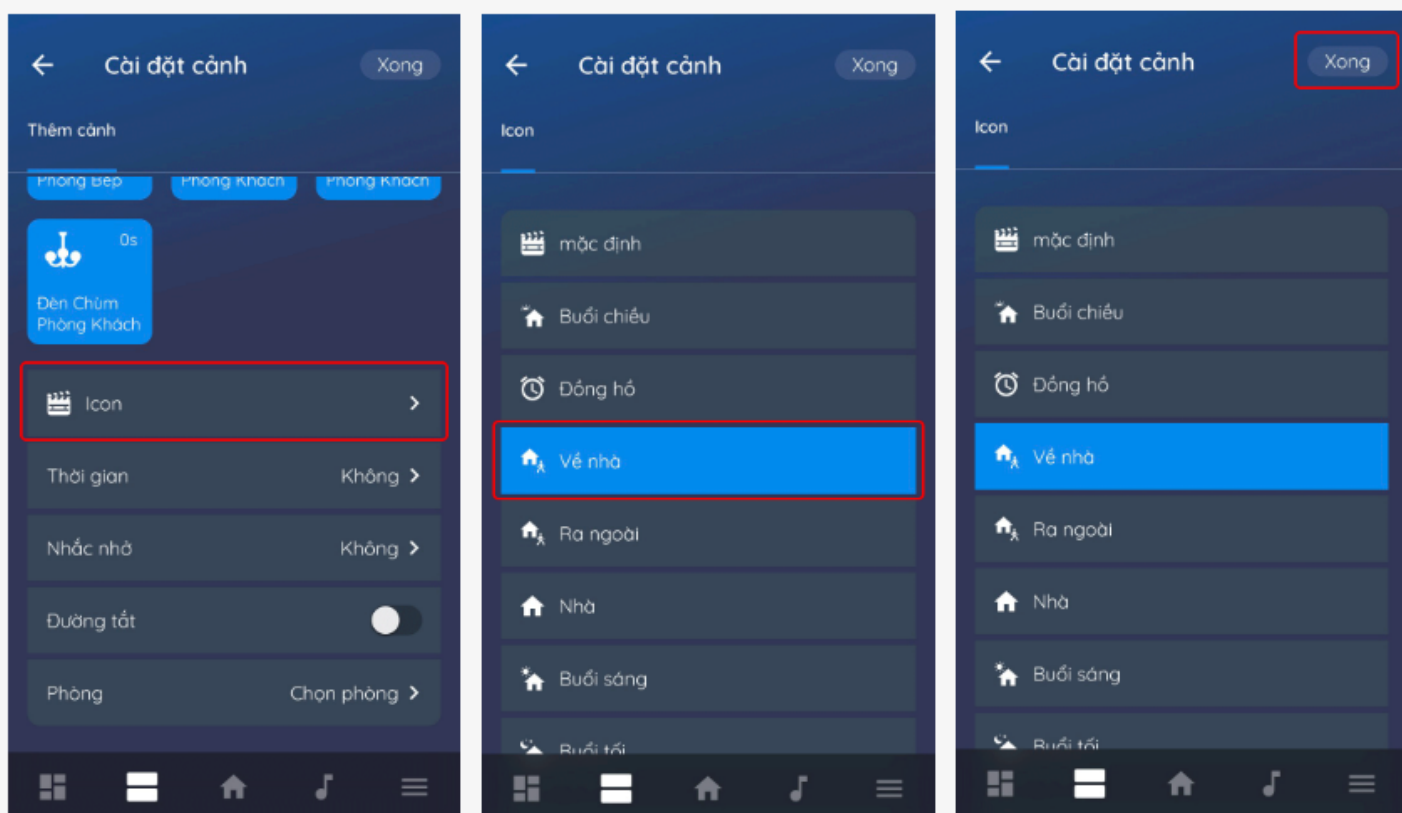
Cài đặt cảnh
Xong
Thêm cảnh
Phòng Bếp
Phòng Khách
Phòng Khách
0s
Đèn Chùm Phòng Khách
Icon
Thời gian
Không
Nhắc nhở
Không
Đường tắt
Phòng
Chọn phòng

Cài đặt cảnh
Xong
Icon
mặc định
Buổi chiều
Đồng hồ
Về nhà
Ra ngoài
Nhà
Buổi sáng
Buổi tối

Cài đặt cảnh
Xong
Icon
mặc định
Buổi chiều
Đồng hồ
Về nhà
Ra ngoài
Nhà
Buổi sáng
Buổi tối